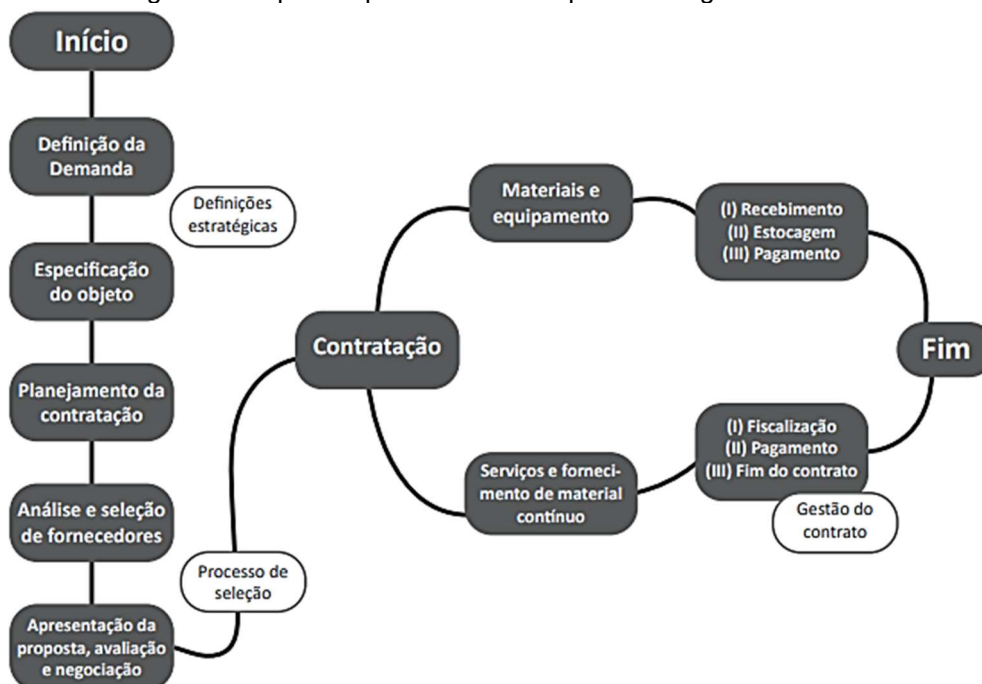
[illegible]

Início

Definição da Demanda

Definições estratégicas

Especificação do objeto

Planejamento da contratação

Análise e seleção de fornecedores

Processo de seleção

Apresentação da proposta, avaliação e negociação

Contratação

Materiais e equipamento

(I) Recebimento
(II) Estocagem
(III) Pagamento

Serviços e fornecimento de material contínuo

(I) Fiscalização
(II) Pagamento
(III) Fim do contrato

Gestão do contrato

Fim